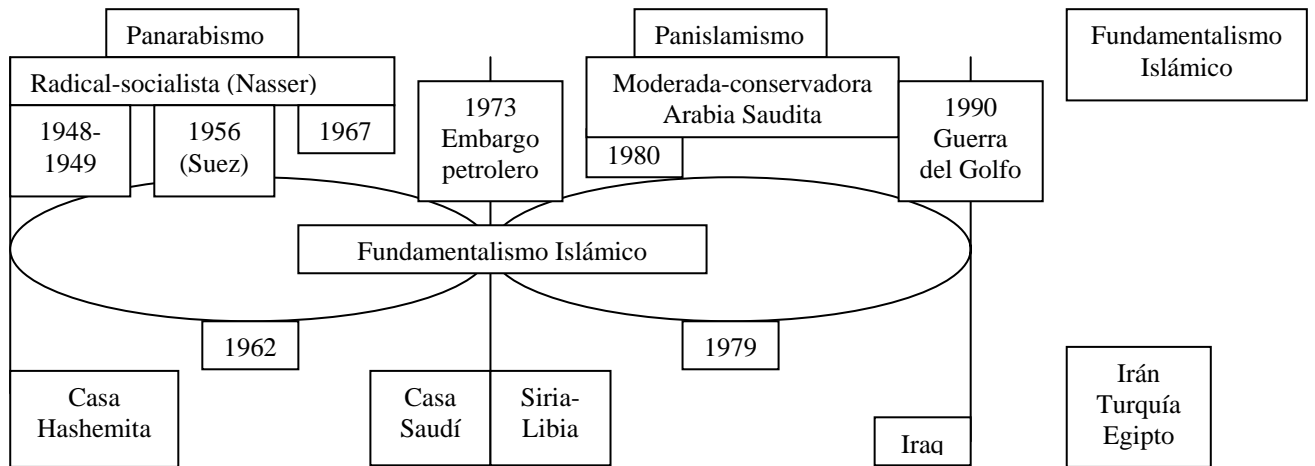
Panarabismo

Radical-socialista (Nasser)

1948-1949

1956 (Suez)

1967

1973 Embargo petrolero

Panislamismo

Moderada-conservadora Arabia Saudita

1980

1990 Guerra del Golfo

Fundamentalismo Islámico

Fundamentalismo Islámico

1962

1979

Casa Hashemita

Casa Saudí

Siria-Libia

Iraq

Irán Turquía Egipto